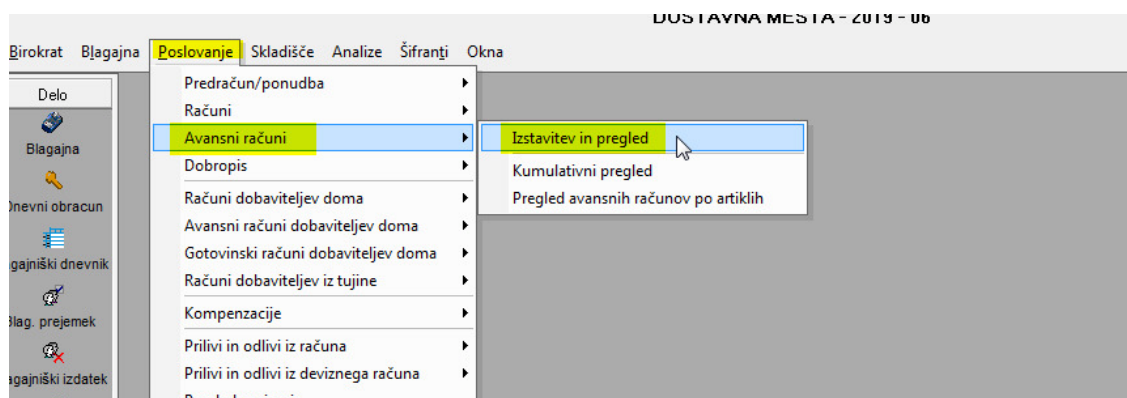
DOSTAVNA MESTA - 2019 - 06

Birokrat Blagajna Poslovanje Skladišče Analize Šifranti Okna

Delo
Blagajna
Dnevni obracun
agajniški dnevnik
Blag. prejemek
agajniški izdatek

Predračun/ponudba
Računi
Avansni računi
Dobropis
Računi dobaviteljev doma
Avansni računi dobaviteljev doma
Gotovinski računi dobaviteljev doma
Računi dobaviteljev iz tujine
Kompenzacije
Prilivi in odlivi iz računa
Prilivi in odlivi iz deviznega računa
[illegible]

Izstavitev in pregled
Kumulativni pregled
Pregled avansnih računov po artiklih